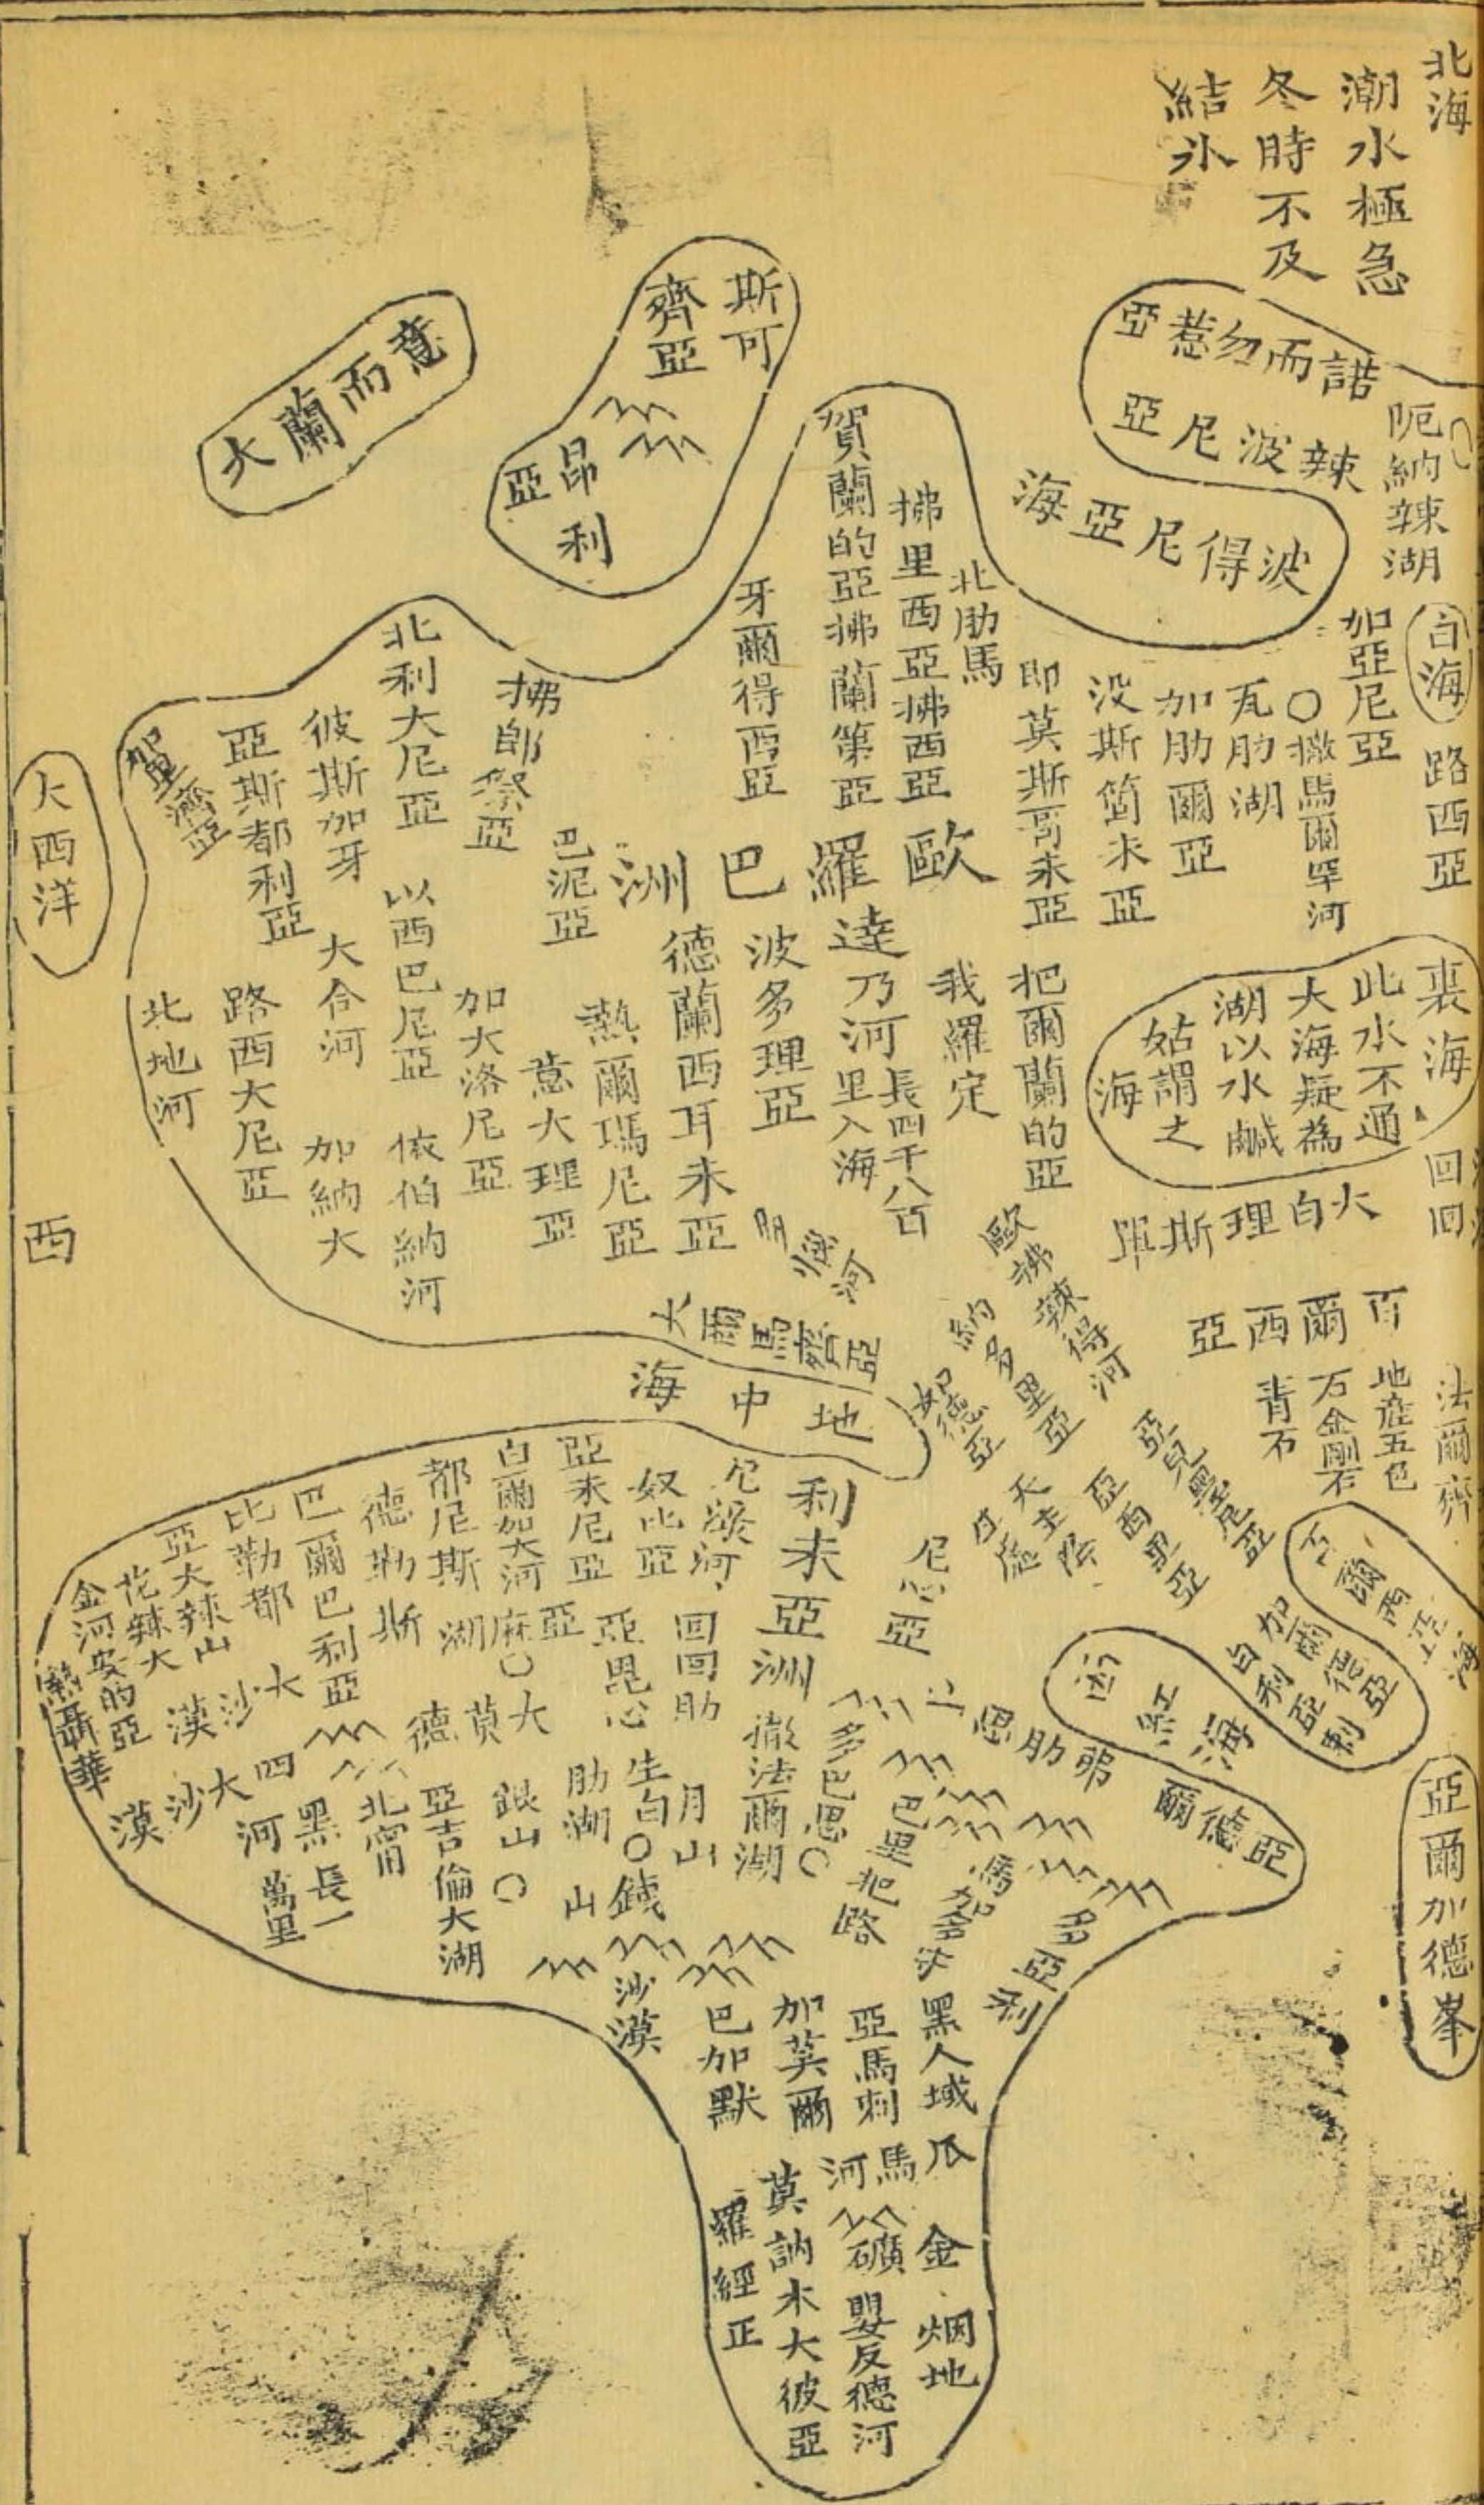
北海

潮水極急
冬時不及
結冰

諾而勿惹亞
辣波尼亞

波得尼亞海

斯可
齊亞
昂
利
亞

意而蘭大

大西洋

西

阨納辣湖

白海

路西亞

加亞尼亞
撒馬爾罕河
瓦肋湖
加肋爾亞
波斯的末亞
即莫斯哥未亞

北肋馬
拂里西亞拂西亞
賀蘭的亞拂蘭第亞
牙爾得西亞

北利大尼亞
彼斯加牙
亞斯都利亞
諳厄利亞
拂郎察亞

歐羅巴洲
巴泥亞
達乃河長四千八百里入海
我羅定
把爾蘭的亞

波多理亞
德蘭西耳未亞
熱爾瑪尼亞
意大理亞

以西巴尼亞
大合河
加大洛尼亞
路西大尼亞
加納大
依伯納河
北地河

裏海
此水不通大海疑為湖以水鹹姑謂之海

回回

大白理斯耳
百爾西亞
青石
地產五色石金剛石

法爾齊

亞爾加德峯

地中海

利未亞洲

尼祿河
尼祿亞
回回肋
撒法爾湖
巴里把路
黑人域
金
瓜
馬河
亞馬剌
加莫爾
巴加默
莫訥木大彼亞
羅經正
嬰反德河
烟地

奴比亞
亞未尼亞
白爾加大河
都尼斯
德勒斯
巴爾巴利亞
比勒都
亞大辣山
花辣大
金河安的亞

湖麻亞
大
黃
德
大沙漠
四大沙漠
河黑長一萬里
北當
亞吉倫大湖
鉄山
肋湖山
生白錢
沙漠
亞毘心
月山
多巴恩
馬加多
亞利
爾德亞

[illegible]